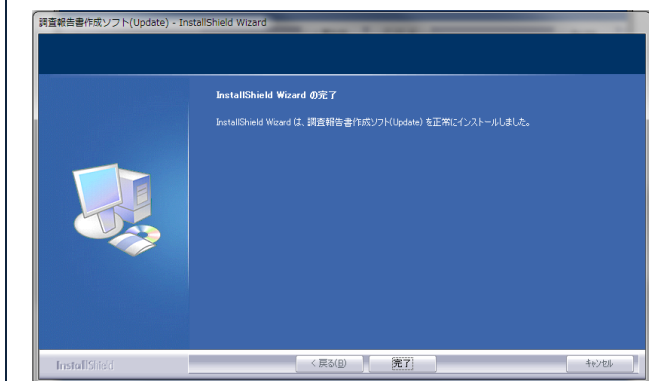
調査報告書作成ソフト(Update) - InstallShield Wizard

InstallShield Wizard の完了

InstallShield Wizard は、調査報告書作成ソフト(Update) を正常にインストールしました。

InstallShield

< 戻る(B)

完了

キャンセル